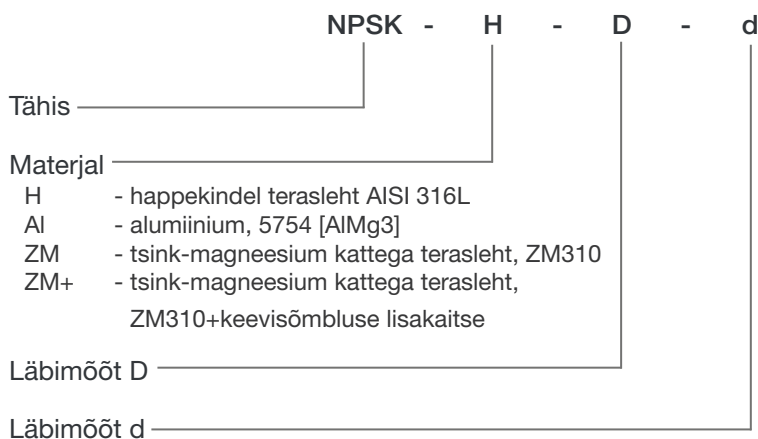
NPSK - H - D - d

Tähis

Materjal
H - happekindel terasleht AISI 316L
Al - alumiinium, 5754 [AlMg3]
ZM - tsink-magneesium kattega terasleht, ZM310
ZM+ - tsink-magneesium kattega terasleht, ZM310+keevisõmbluse lisakaitse

Läbimõõt D

Läbimõõt d